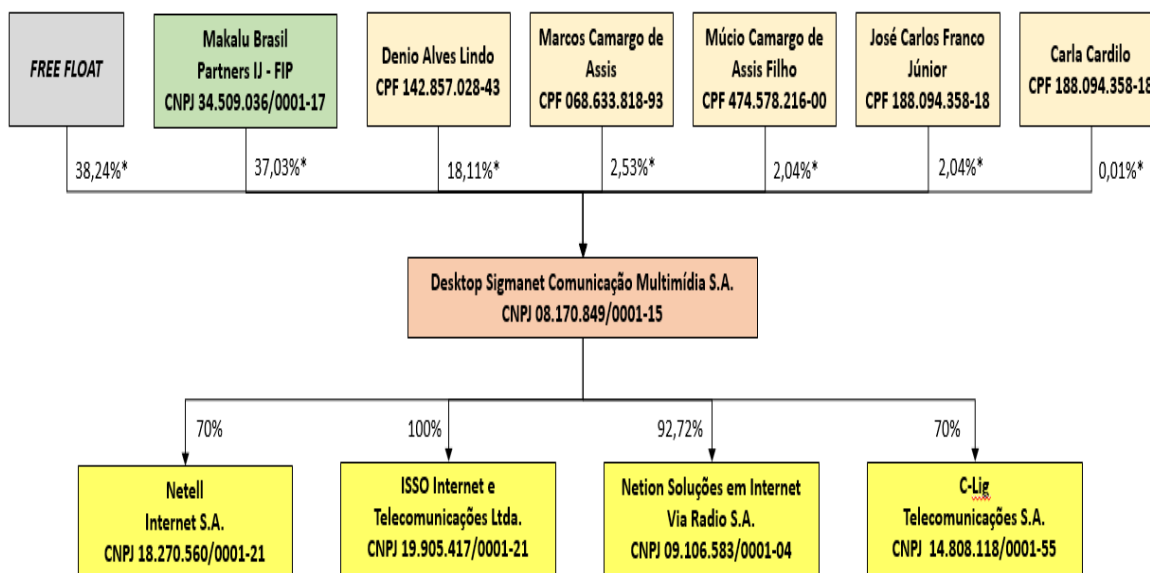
FREE FLOAT

Makalu Brasil Partners IJ - FIP CNPJ 34.509.036/0001-17

Denio Alves Lindo CPF 142.857.028-43

Marcos Camargo de Assis CPF 068.633.818-93

Múcio Camargo de Assis Filho CPF 474.578.216-00

José Carlos Franco Júnior CPF 188.094.358-18

Carla Cardilo CPF 188.094.358-18

38,24%*

37,03%*

18,11%*

2,53%*

2,04%*

2,04%*

0,01%*

Desktop Sigmanet Comunicação Multimídia S.A. CNPJ 08.170.849/0001-15

70%

100%

92,72%

70%

Netell Internet S.A. CNPJ 18.270.560/0001-21

ISSO Internet e Telecomunicações Ltda. CNPJ 19.905.417/0001-21

Netion Soluções em Internet Via Radio S.A. CNPJ 09.106.583/0001-04

C-Lig Telecomunicações S.A. CNPJ 14.808.118/0001-55